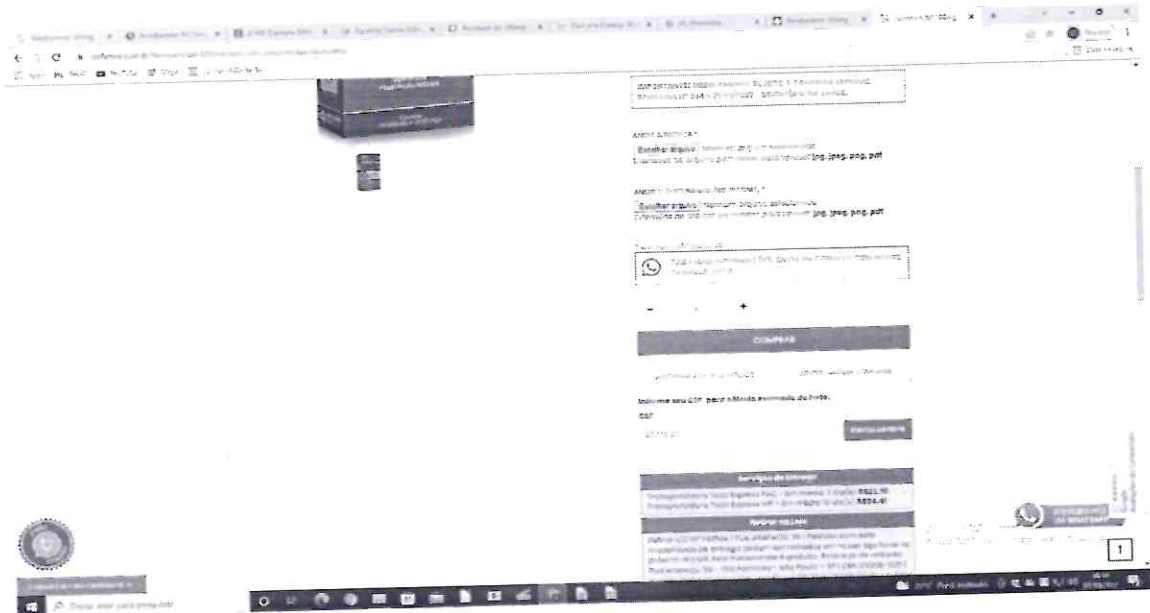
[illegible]

Escolher arquivo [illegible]
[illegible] jpg, jpeg, png, pdf

Escolher arquivo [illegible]
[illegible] jpg, jpeg, png, pdf

-
+

COMPRAR

Informe seu CEP para cálculo estimado do frete.
CEP

Serviços de Entrega
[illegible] R$22,10
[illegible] R$50,41

Retirar no Local

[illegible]

1